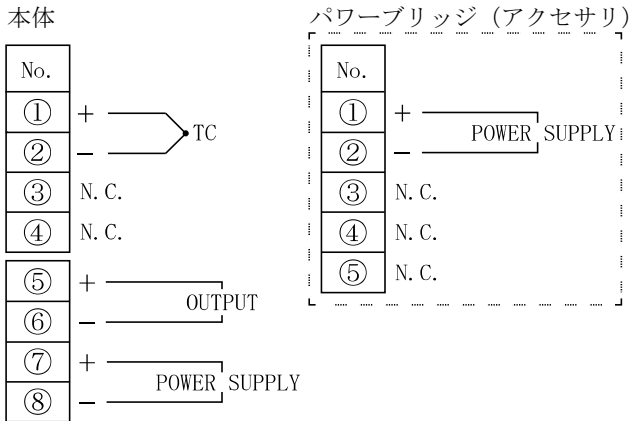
本体

| No. | |
|---|---|
| ① | + |
| ② | − |
| ③ | N. C. |
| ④ | N. C. |

TC

| ⑤ | + |
|---|---|
| ⑥ | − |
| ⑦ | + |
| ⑧ | − |

OUTPUT

POWER SUPPLY

パワーブリッジ（アクセサリ）

| No. | |
|---|---|
| ① | + |
| ② | − |
| ③ | N. C. |
| ④ | N. C. |
| ⑤ | N. C. |

POWER SUPPLY